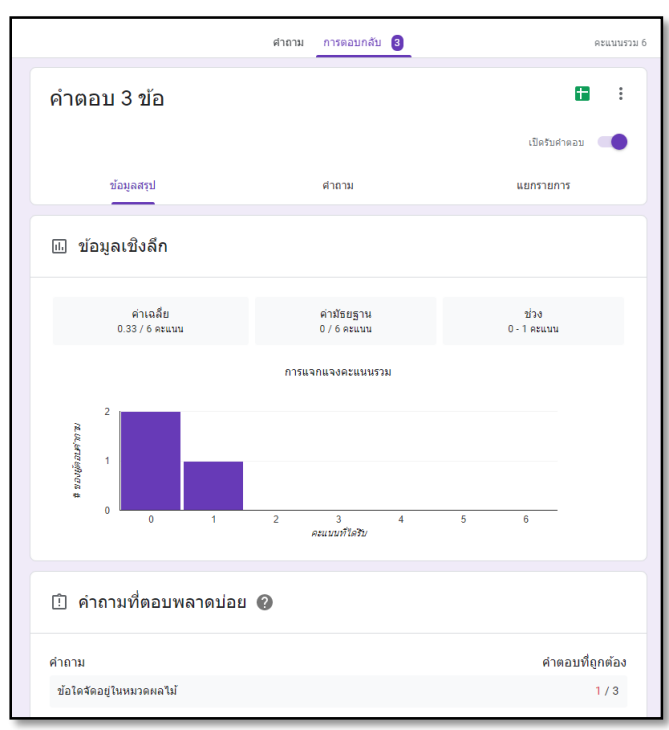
คำถาม การตอบกลับ 3 คะแนนรวม 6

คำตอบ 3 ข้อ

เปิดรับคำตอบ

ข้อมูลสรุป คำถาม แยกรายการ

ข้อมูลเชิงลึก

| ค่าเฉลี่ย | ค่ามัธยฐาน | ช่วง |
|---|---|---|
| 0.33 / 6 คะแนน | 0 / 6 คะแนน | 0 - 1 คะแนน |

การแจกแจงคะแนนรวม

# ของผู้ตอบคำถาม

2
1
0

0 1 2 3 4 5 6

คะแนนที่ได้รับ

คำถามที่ตอบพลาดบ่อย

คำถาม คำตอบที่ถูกต้อง

ข้อใดจัดอยู่ในหมวดผลไม้ 1 / 3